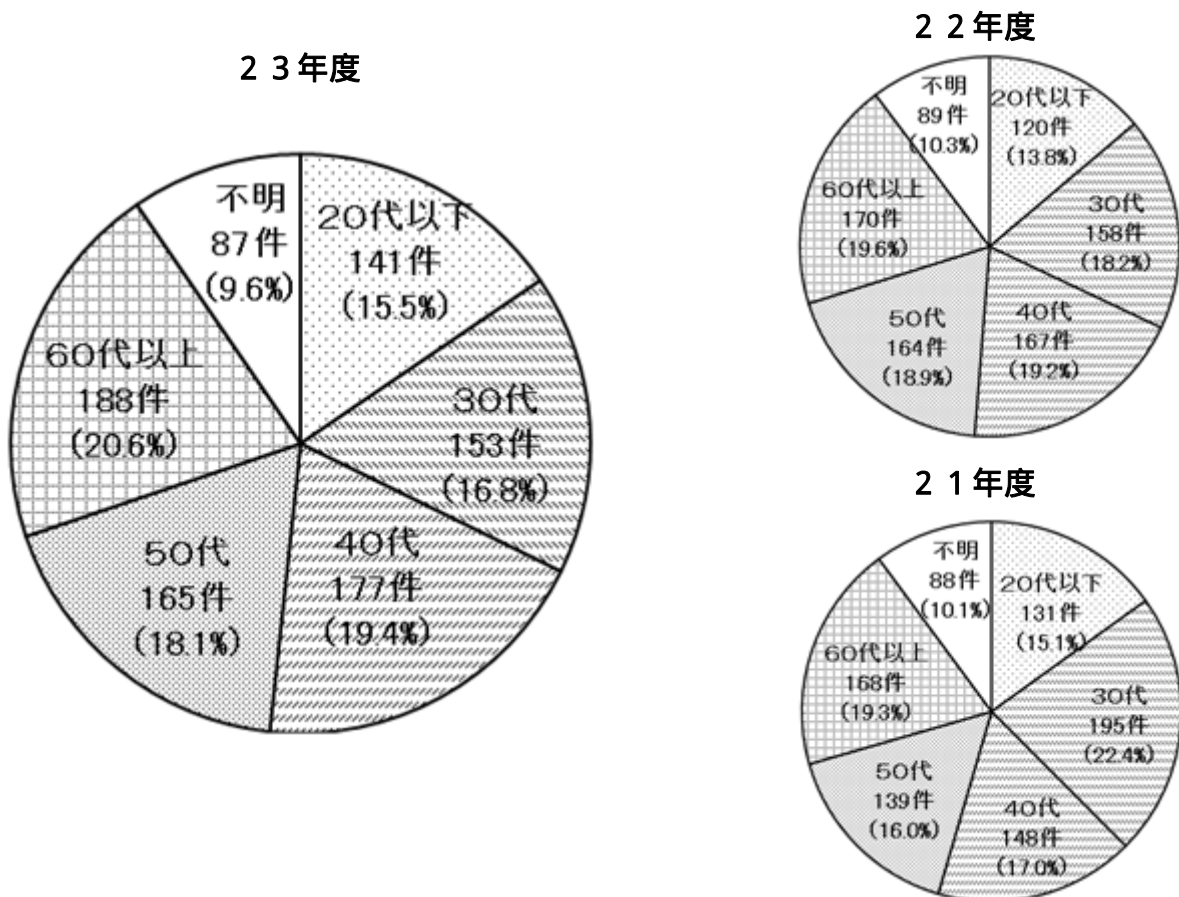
２３年度

不明
87件
(9.6%)

20代以下
141件
(15.5%)

30代
153件
(16.8%)

40代
177件
(19.4%)

50代
165件
(18.1%)

60代以上
188件
(20.6%)

２２年度

不明
89件
(10.3%)

20代以下
120件
(13.8%)

30代
158件
(18.2%)

40代
167件
(19.2%)

50代
164件
(18.9%)

60代以上
170件
(19.6%)

２１年度

不明
88件
(10.1%)

20代以下
131件
(15.1%)

30代
195件
(22.4%)

40代
148件
(17.0%)

50代
139件
(16.0%)

60代以上
168件
(19.3%)